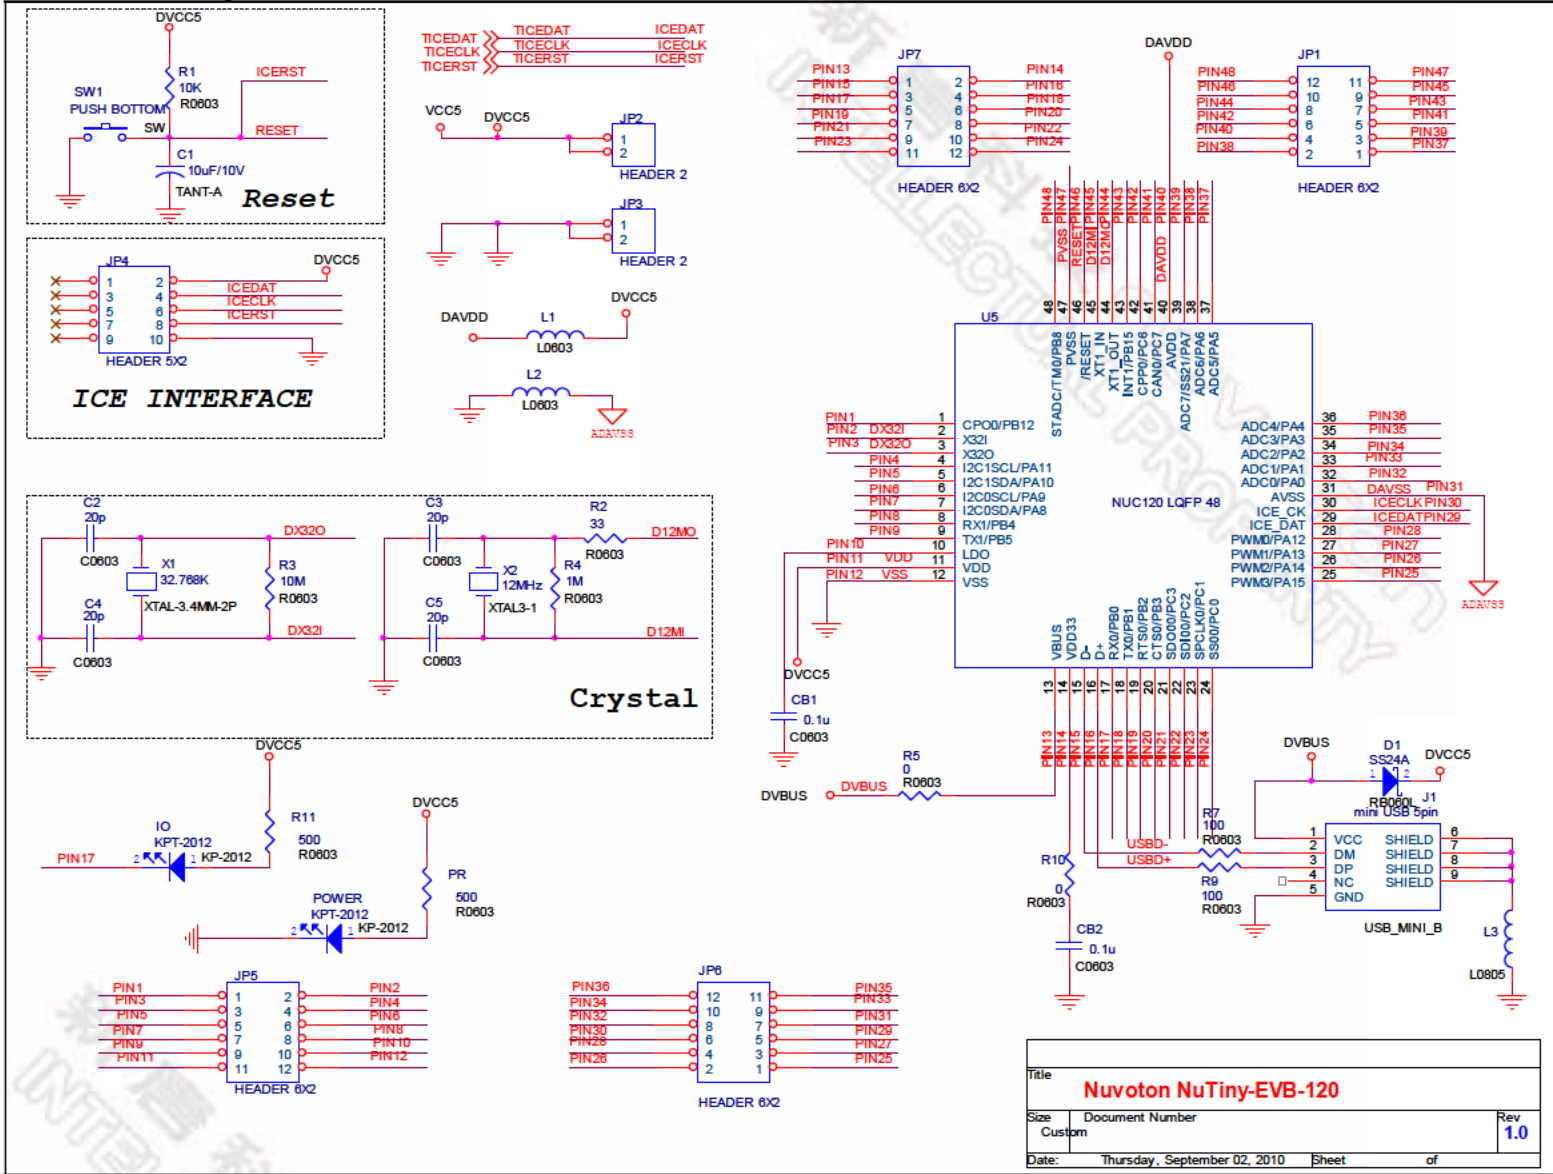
DVCC5
R1
10K
R0603
ICERST
SW1
PUSH BOTTOM
SW
RESET
C1
10uF/10V
TANT-A
Reset

JP4
DVCC5
1 2
3 4
5 6
7 8
9 10
ICEDAT
ICECLK
ICERST
HEADER 5X2
ICE INTERFACE

TICEDAT TICEDAT ICEDAT
TICECLK TICECLK ICECLK
TICERST TICERST ICERST

VCC5 DVCC5
JP2
1
2
HEADER 2

JP3
1
2
HEADER 2

DAVDD
L1
L0603
DVCC5
L2
L0603
ADAVSS

JP7
PIN13 1 2 PIN14
PIN15 3 4 PIN16
PIN17 5 6 PIN18
PIN19 7 8 PIN20
PIN21 9 10 PIN22
PIN23 11 12 PIN24
HEADER 6X2

DAVDD

JP1
PIN48 12 11 PIN47
PIN46 10 9 PIN45
PIN44 8 7 PIN43
PIN42 6 5 PIN41
PIN40 4 3 PIN39
PIN38 2 1 PIN37
HEADER 6X2

PIN48 PIN47 PIN46 PIN45 PIN44 PIN43 PIN42 PIN41 PIN40 PIN39 PIN38 PIN37
PVSS RESET D12MI D12MO DAVDD
48 47 46 45 44 43 42 41 40 39 38 37
U5
STADC/TM0/PB8 PVSS /RESET XT1_IN XT1_OUT INT1/PB15 CPP0/PC6 CAN0/PC7 AVDD ADC7/SS21/PA7 ADC6/PA6 ADC5/PA5

PIN1 1 CPO0/PB12
PIN2 DX32I 2 X32I
PIN3 DX32O 3 X32O
PIN4 4 I2C1SCL/PA11
PIN5 5 I2C1SDA/PA10
PIN6 6 I2C0SCL/PA9
PIN7 7 I2C0SDA/PA8
PIN8 8 RX1/PB4
PIN9 9 TX1/PB5
PIN10 10 LDO
PIN11 VDD 11 VDD
PIN12 VSS 12 VSS

NUC120 LQFP 48

ADC4/PA4 36 PIN36
ADC3/PA3 35 PIN35
ADC2/PA2 34 PIN34
ADC1/PA1 33 PIN33
ADC0/PA0 32 PIN32
AVSS 31 DAVSS PIN31
ICE_CK 30 ICECLK PIN30
ICE_DAT 29 ICEDAT PIN29
PWM0/PA12 28 PIN28
PWM1/PA13 27 PIN27
PWM2/PA14 26 PIN26
PWM3/PA15 25 PIN25
ADAVSS

VBUS VDD33 D- D+ RX0/PB0 TX0/PB1 RTS0/PB2 CTS0/PB3 SDO00/PC3 SDI00/PC2 SPCLK0/PC1 SS00/PC0
13 14 15 16 17 18 19 20 21 22 23 24
PIN13 PIN14 PIN15 PIN16 PIN17 PIN18 PIN19 PIN20 PIN21 PIN22 PIN23 PIN24

C2
20p
C0603
X1
32.768K
XTAL-3.4MM-2P
DX32O
R3
10M
R0603
C4
20p
C0603
DX32I

C3
20p
C0603
X2
12MHz
XTAL3-1
R2
33
R0603
D12MO
R4
1M
R0603
C5
20p
C0603
D12MI
Crystal

DVCC5
CB1
0.1u
C0603

R5
0
R0603
DVBUS DVBUS

DVBUS
D1
SS24A
RB060L
DVCC5
J1
mini USB 5pin
R7
100
R0603
USBD-
USBD+
R9
100
R0603
R10
0
R0603
CB2
0.1u
C0603
1 VCC SHIELD 6
2 DM SHIELD 7
3 DP SHIELD 8
4 NC SHIELD 9
5 GND
USB_MINI_B
L3
L0805

DVCC5
IO
KPT-2012
PIN17
KP-2012
R11
500
R0603

DVCC5
PR
500
R0603
POWER
KPT-2012
KP-2012

JP5
PIN1 1 2 PIN2
PIN3 3 4 PIN4
PIN5 5 6 PIN6
PIN7 7 8 PIN8
PIN9 9 10 PIN10
PIN11 11 12 PIN12
HEADER 6X2

JP6
PIN36 12 11 PIN35
PIN34 10 9 PIN33
PIN32 8 7 PIN31
PIN30 6 5 PIN29
PIN28 4 3 PIN27
PIN26 2 1 PIN25
HEADER 6X2

Title
Nuvoton NuTiny-EVB-120
Size Document Number Rev
Custom 1.0
Date: Thursday, September 02, 2010 Sheet of